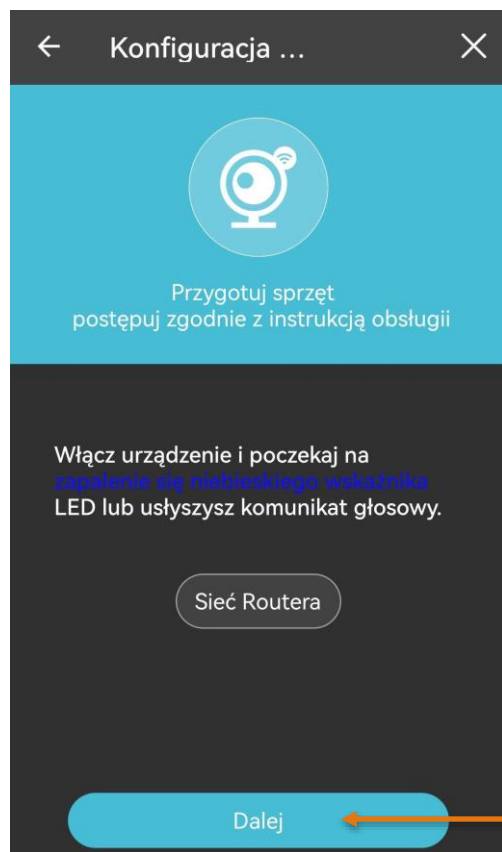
Konfiguracja ...

Przygotuj sprzęt
postępuj zgodnie z instrukcją obsługii

Włącz urządzenie i poczekaj na zapalenie się niebieskiego wskaźnika LED lub usłyszysz komunikat głosowy.

Sieć Routera

Dalej